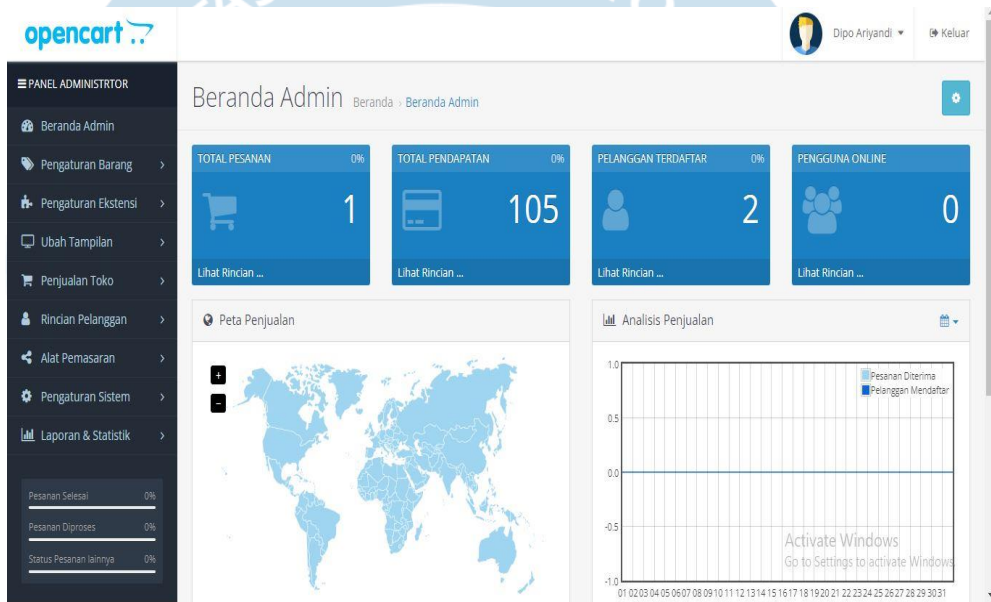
opencart

Dipo Ariyandi ▾

Keluar

≡ PANEL ADMINISTRTOR

Beranda Admin

Pengaturan Barang ›

Pengaturan Ekstensi ›

Ubah Tampilan ›

Penjualan Toko ›

Rincian Pelanggan ›

Alat Pemasaran ›

Pengaturan Sistem ›

Laporan & Statistik ›

Pesanan Selesai 0%

Pesanan Diproses 0%

Status Pesanan lainnya 0%

Beranda Admin Beranda › Beranda Admin

TOTAL PESANAN 0%

1

Lihat Rincian ...

TOTAL PENDAPATAN 0%

105

Lihat Rincian ...

PELANGGAN TERDAFTAR 0%

2

Lihat Rincian ...

PENGGUNA ONLINE

0

Lihat Rincian ...

Peta Penjualan

+

−

Analisis Penjualan

Pesanan Diterima

Pelanggan Mendaftar

1.0

0.5

0.0

-0.5

-1.0

01 02 03 04 05 06 07 08 09 10 11 12 13 14 15 16 17 18 19 20 21 22 23 24 25 26 27 28 29 30 31

Activate Windows
Go to Settings to activate Windows.